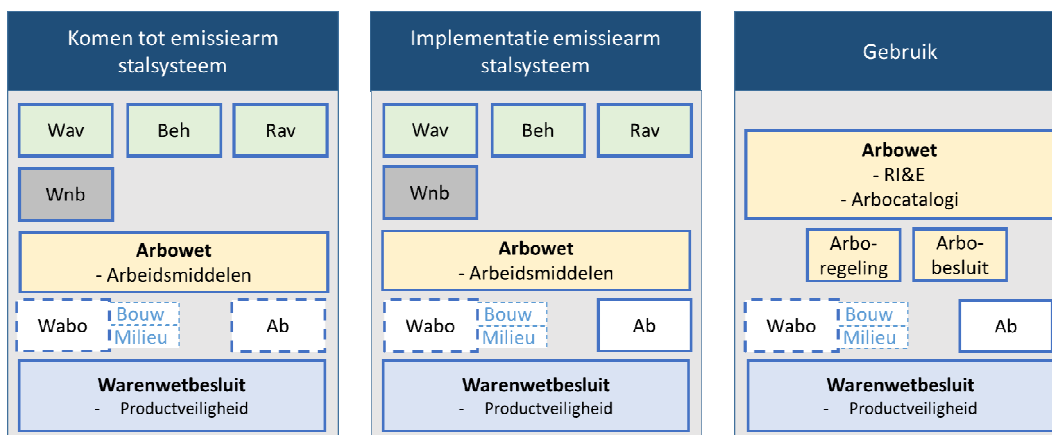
Komen tot emissiearm stalsysteem

Wav
Beh
Rav
Wnb

Arbowet
- Arbeidsmiddelen

Wabo
Bouw
Milieu
Ab

Warenwetbesluit
- Productveiligheid

Implementatie emissiearm stalsysteem

Wav
Beh
Rav
Wnb

Arbowet
- Arbeidsmiddelen

Wabo
Bouw
Milieu
Ab

Warenwetbesluit
- Productveiligheid

Gebruik

Arbowet
- RI&E
- Arbocatalogi

Arbo-regeling
Arbo-besluit

Wabo
Bouw
Milieu
Ab

Warenwetbesluit
- Productveiligheid